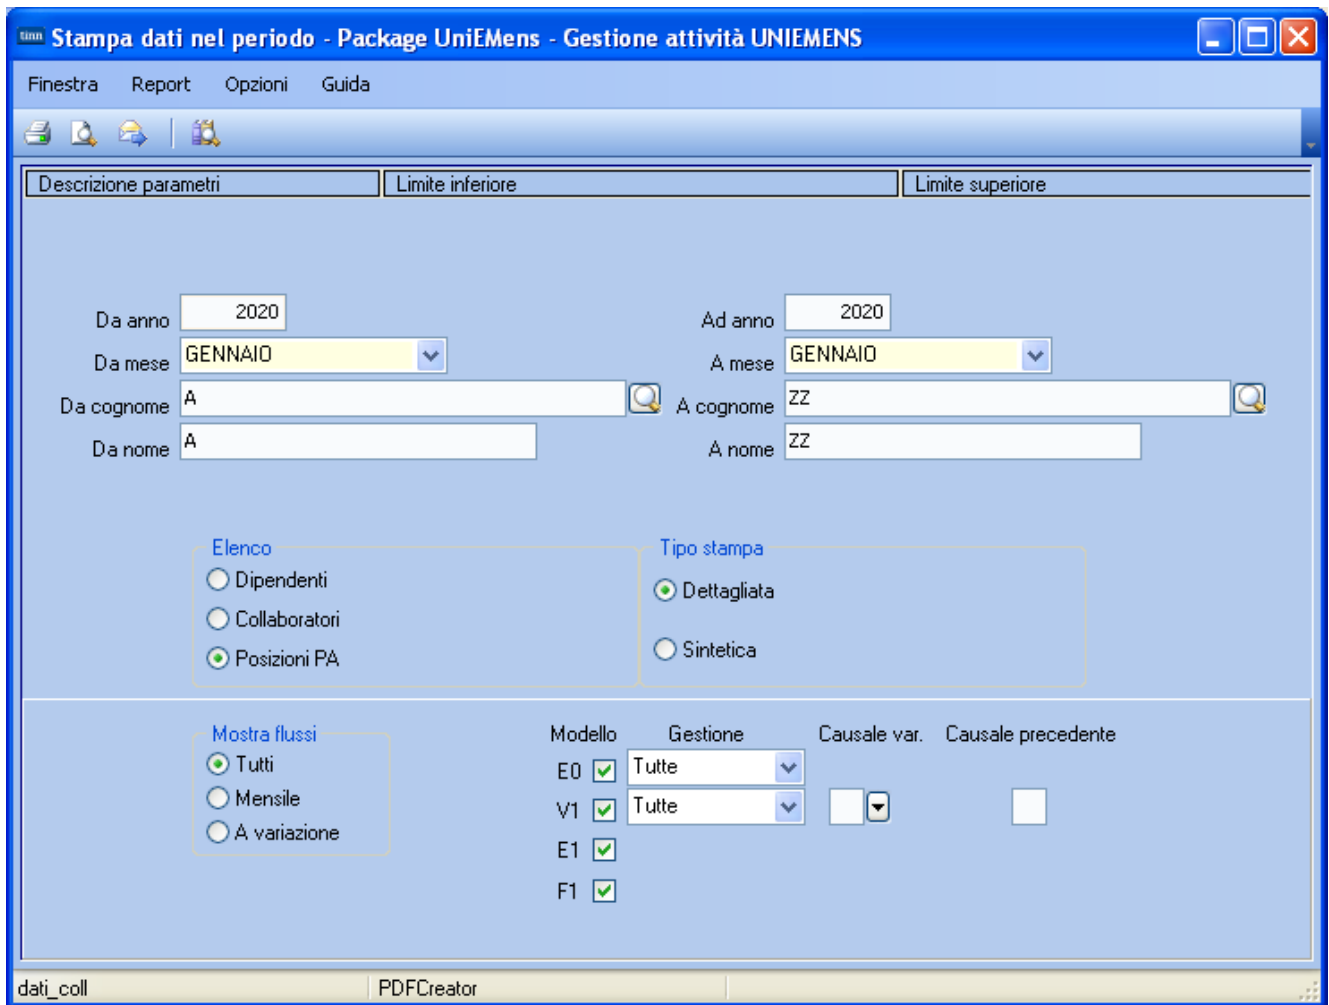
Stampa dati nel periodo - Package UniEMens - Gestione attività UNIEMENS

Finestra Report Opzioni Guida

| Descrizione parametri | Limite inferiore | Limite superiore |
|---|---|---|

Da anno 2020
Ad anno 2020
Da mese GENNAIO
A mese GENNAIO
Da cognome A
A cognome ZZ
Da nome A
A nome ZZ

Elenco
Dipendenti
Collaboratori
Posizioni PA

Tipo stampa
Dettagliata
Sintetica

Mostra flussi
Tutti
Mensile
A variazione

Modello Gestione Causale var. Causale precedente
E0 Tutte
V1 Tutte
E1
F1

dati_coll PDFCreator